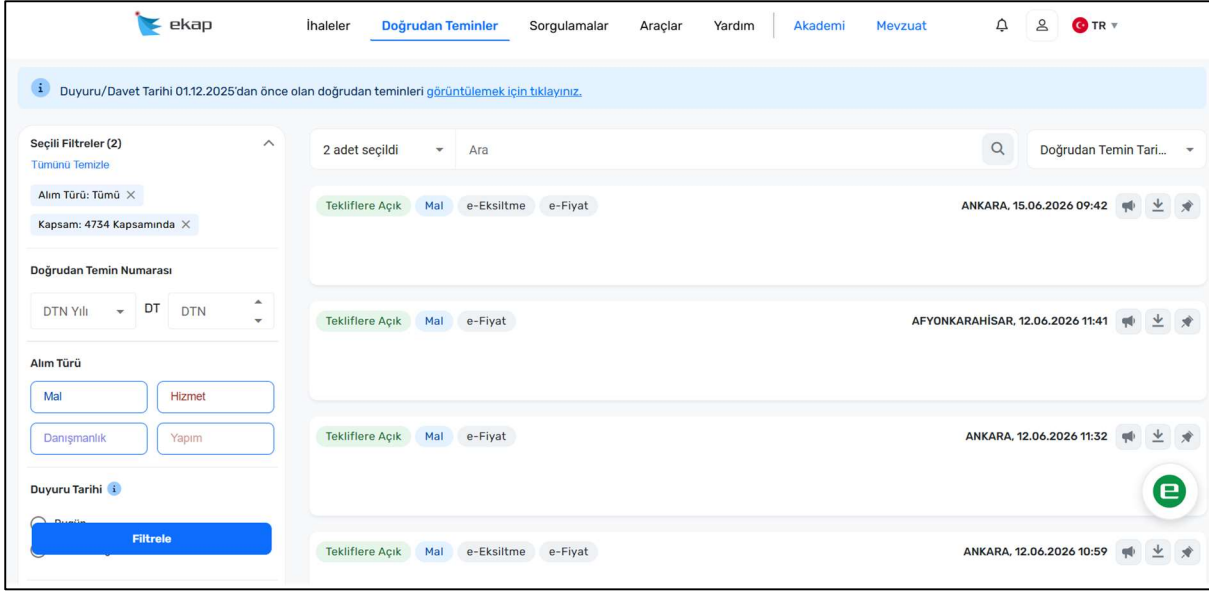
ekap

İhaleler Doğrudan Teminler Sorgulamalar Araçlar Yardım Akademi Mevzuat TR

Duyuru/Davet Tarihi 01.12.2025'dan önce olan doğrudan teminleri görüntülemek için tıklayınız.

Seçili Filtreler (2)
Tümünü Temizle
Alım Türü: Tümü ×
Kapsam: 4734 Kapsamında ×

Doğrudan Temin Numarası
DTN Yılı DT DTN

Alım Türü
Mal Hizmet
Danışmanlık Yapım

Duyuru Tarihi

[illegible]

Filtrele

2 adet seçildi Ara Doğrudan Temin Tari...

Tekliflere Açık Mal e-Eksiltme e-Fiyat ANKARA, 15.06.2026 09:42

Tekliflere Açık Mal e-Fiyat AFYONKARAHİSAR, 12.06.2026 11:41

Tekliflere Açık Mal e-Fiyat ANKARA, 12.06.2026 11:32

Tekliflere Açık Mal e-Eksiltme e-Fiyat ANKARA, 12.06.2026 10:59